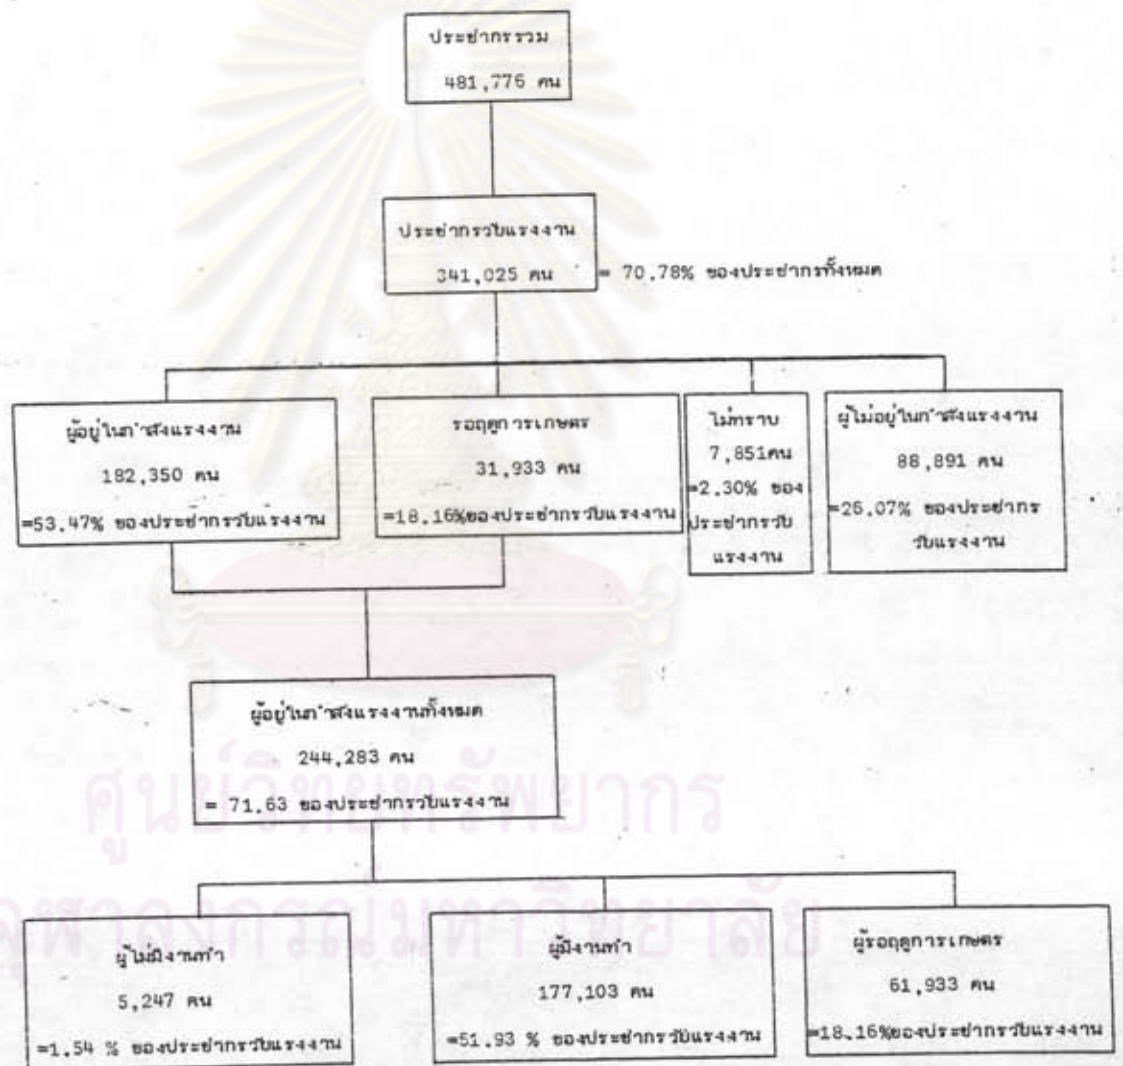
ประชากรรวม
481,776 คน

ประชากรวัยแรงงาน
341,025 คน

= 70.78% ของประชากรทั้งหมด

ผู้อยู่ในกำลังแรงงาน
182,350 คน
=53.47% ของประชากรวัยแรงงาน

รอฤดูการเกษตร
31,933 คน
=18.16%ของประชากรวัยแรงงาน

ไม่ทราบ
7,851คน
=2.30% ของประชากรวัยแรงงาน

ผู้ไม่อยู่ในกำลังแรงงาน
88,891 คน
=26.07% ของประชากรวัยแรงงาน

ผู้อยู่ในกำลังแรงงานทั้งหมด
244,283 คน
= 71.63 ของประชากรวัยแรงงาน

ผู้ไม่มีงานทำ
5,247 คน
=1.54 % ของประชากรวัยแรงงาน

ผู้มีงานทำ
177,103 คน
=51.93 % ของประชากรวัยแรงงาน

ผู้รอฤดูการเกษตร
61,933 คน
=18.16%ของประชากรวัยแรงงาน

ศูนย์วิทยทรัพยากร
จุฬาลงกรณ์มหาวิทยาลัย